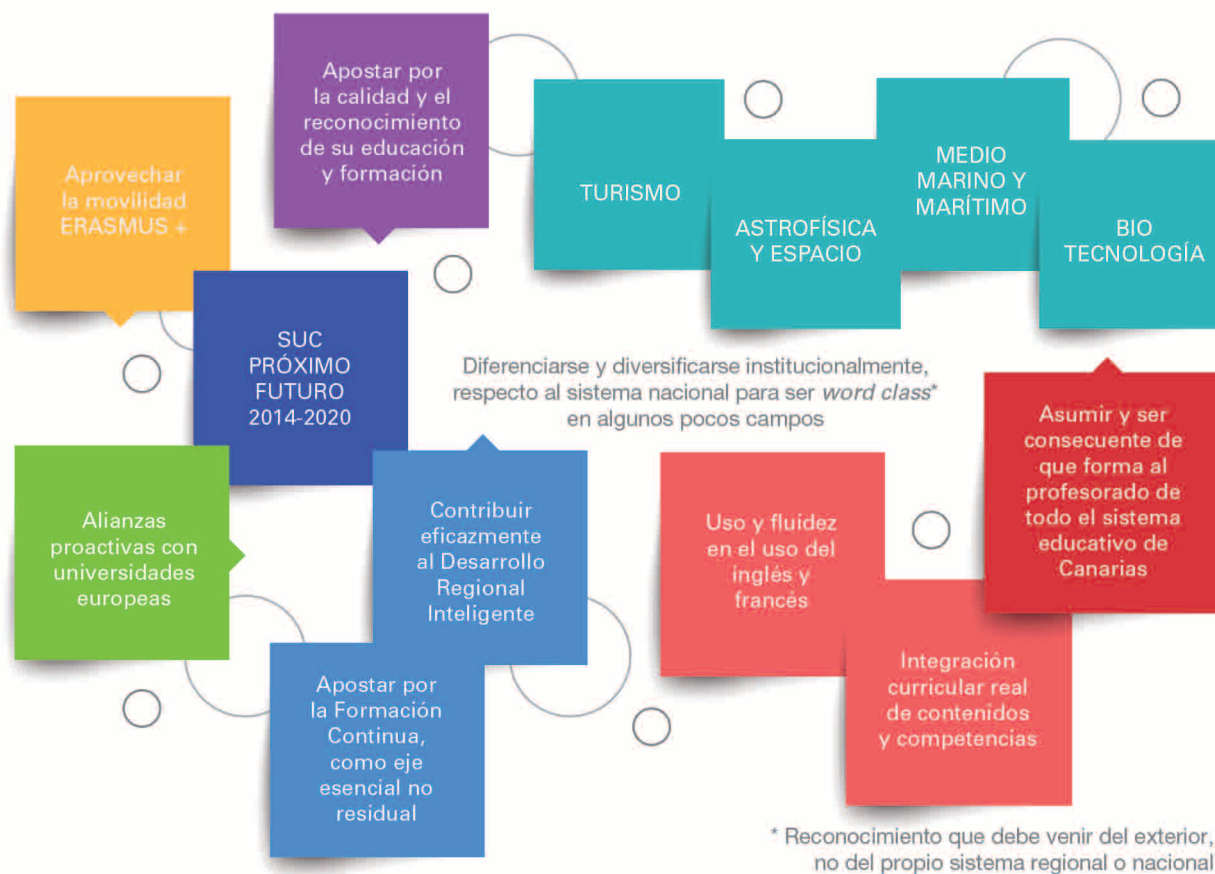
Apostar por la calidad y el reconocimiento de su educación y formación

Aprovechar la movilidad ERASMUS +

TURISMO

ASTROFÍSICA Y ESPACIO

MEDIO MARINO Y MARÍTIMO

BIO TECNOLOGÍA

SUC PRÓXIMO FUTURO 2014-2020

Diferenciarse y diversificarse institucionalmente, respecto al sistema nacional para ser *word class** en algunos pocos campos

Asumir y ser consecuente de que forma al profesorado de todo el sistema educativo de Canarias

Alianzas proactivas con universidades europeas

Contribuir eficazmente al Desarrollo Regional Inteligente

Uso y fluidez en el uso del inglés y francés

Integración curricular real de contenidos y competencias

Apostar por la Formación Continua, como eje esencial no residual

* Reconocimiento que debe venir del exterior, no del propio sistema regional o nacional